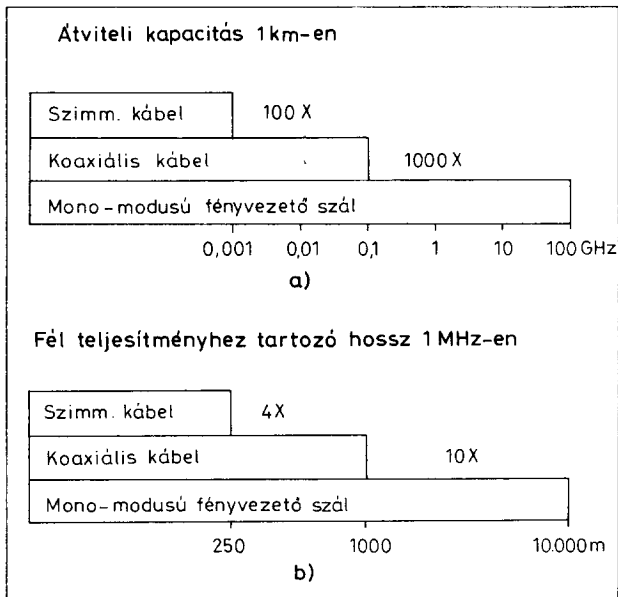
Átviteli kapacitás 1 km-en

Szimm. kábel

100 X

Koaxiális kábel

1000 X

Mono-modusú fényvezető szál

0,001 0,01 0,1 1 10 100 GHz

a)

Fél teljesítményhez tartozó hossz 1 MHz-en

Szimm. kábel

4 X

Koaxiális kábel

10 X

Mono-modusú fényvezető szál

250 1000 10.000 m

b)